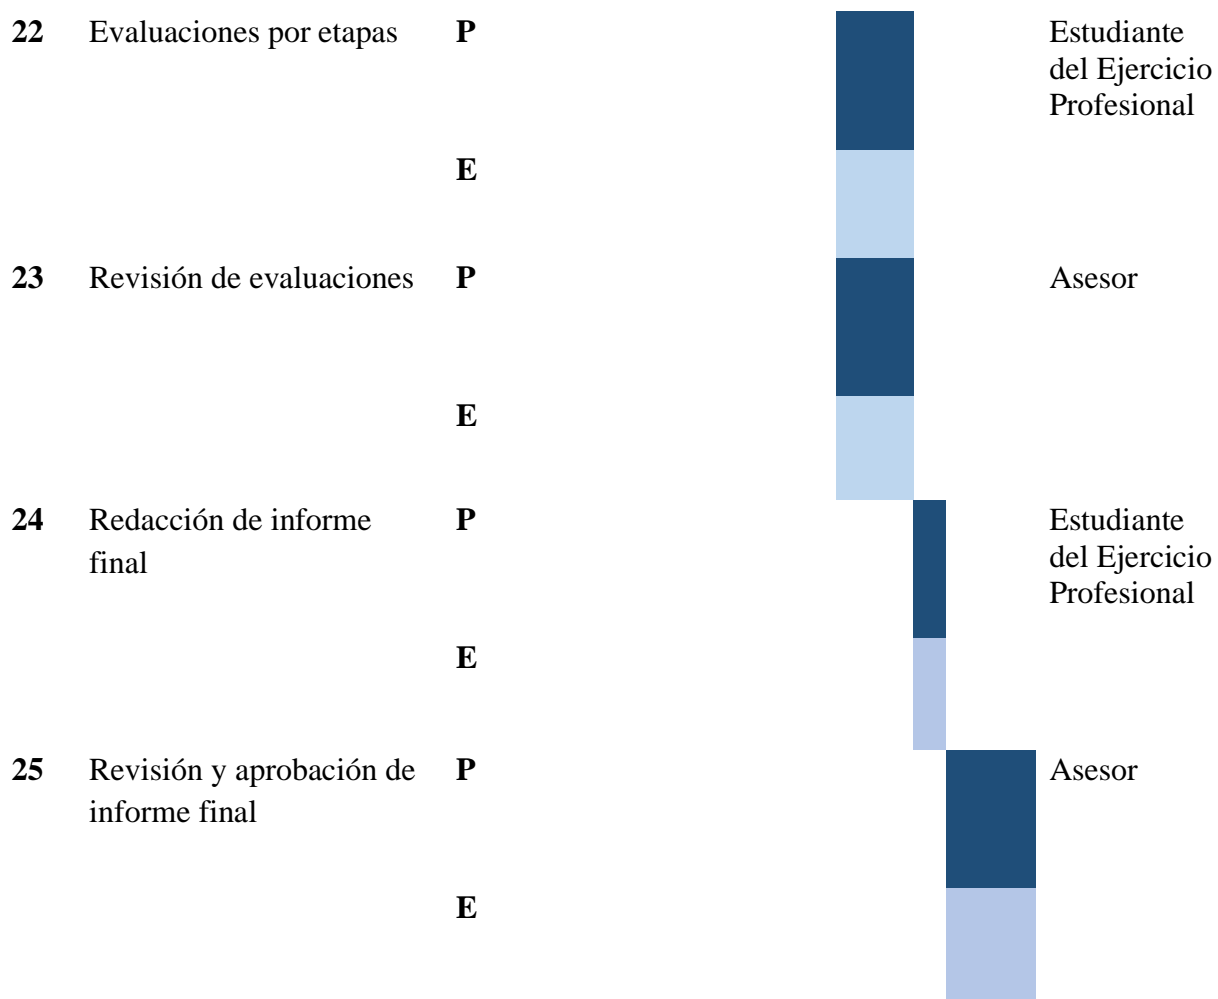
| | | | |
|---|---|---|---|
| **22** | Evaluaciones por etapas | **P** | Estudiante del Ejercicio Profesional |
| | | **E** | |
| **23** | Revisión de evaluaciones | **P** | Asesor |
| | | **E** | |
| **24** | Redacción de informe final | **P** | Estudiante del Ejercicio Profesional |
| | | **E** | |
| **25** | Revisión y aprobación de informe final | **P** | Asesor |
| | | **E** | |